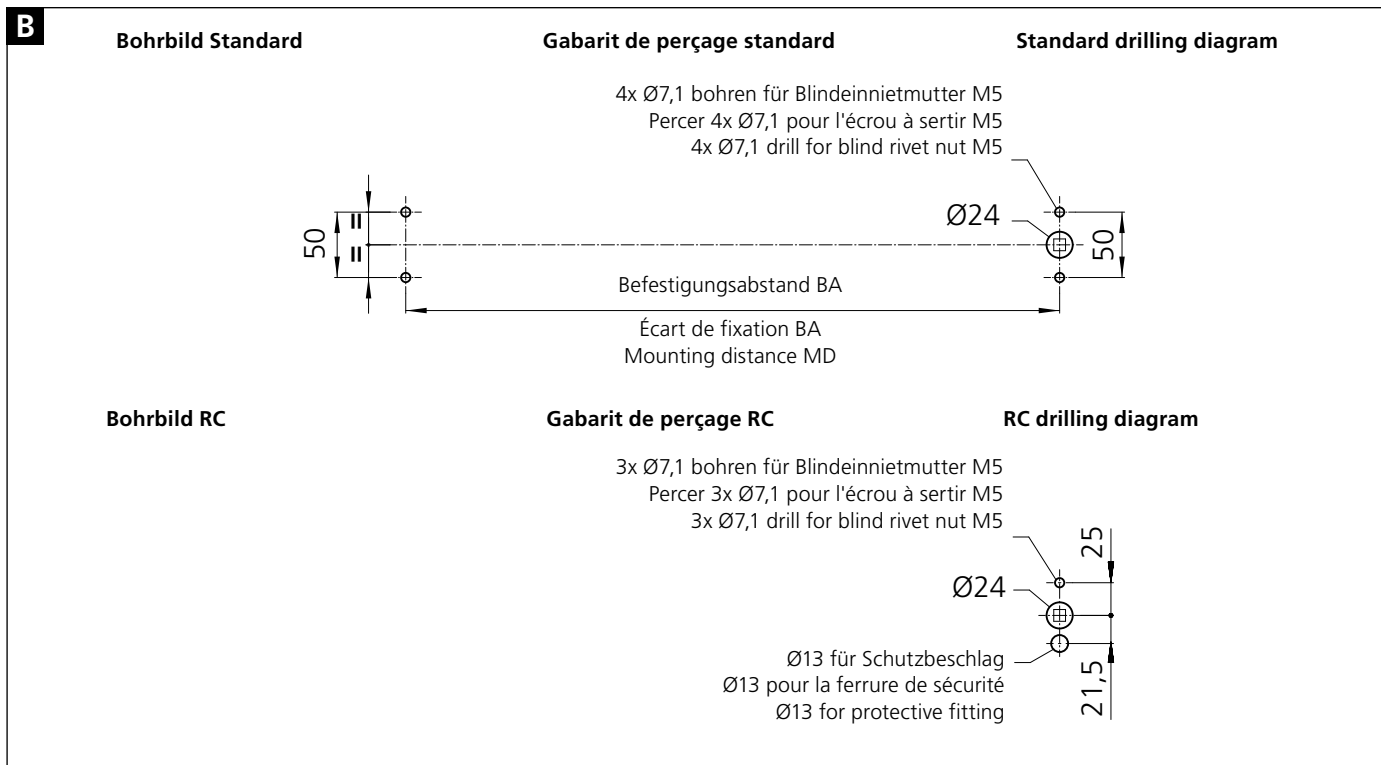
B

Bohrbild Standard

Gabarit de perçage standard

Standard drilling diagram

4x Ø7,1 bohren für Blindeinnietmutter M5
Percer 4x Ø7,1 pour l'écrou à sertir M5
4x Ø7,1 drill for blind rivet nut M5

50

=

=

Ø24

50

Befestigungsabstand BA

Écart de fixation BA
Mounting distance MD

Bohrbild RC

Gabarit de perçage RC

RC drilling diagram

3x Ø7,1 bohren für Blindeinnietmutter M5
Percer 3x Ø7,1 pour l'écrou à sertir M5
3x Ø7,1 drill for blind rivet nut M5

25

Ø24

Ø13 für Schutzbeschlag
Ø13 pour la ferrure de sécurité
Ø13 for protective fitting

21,5